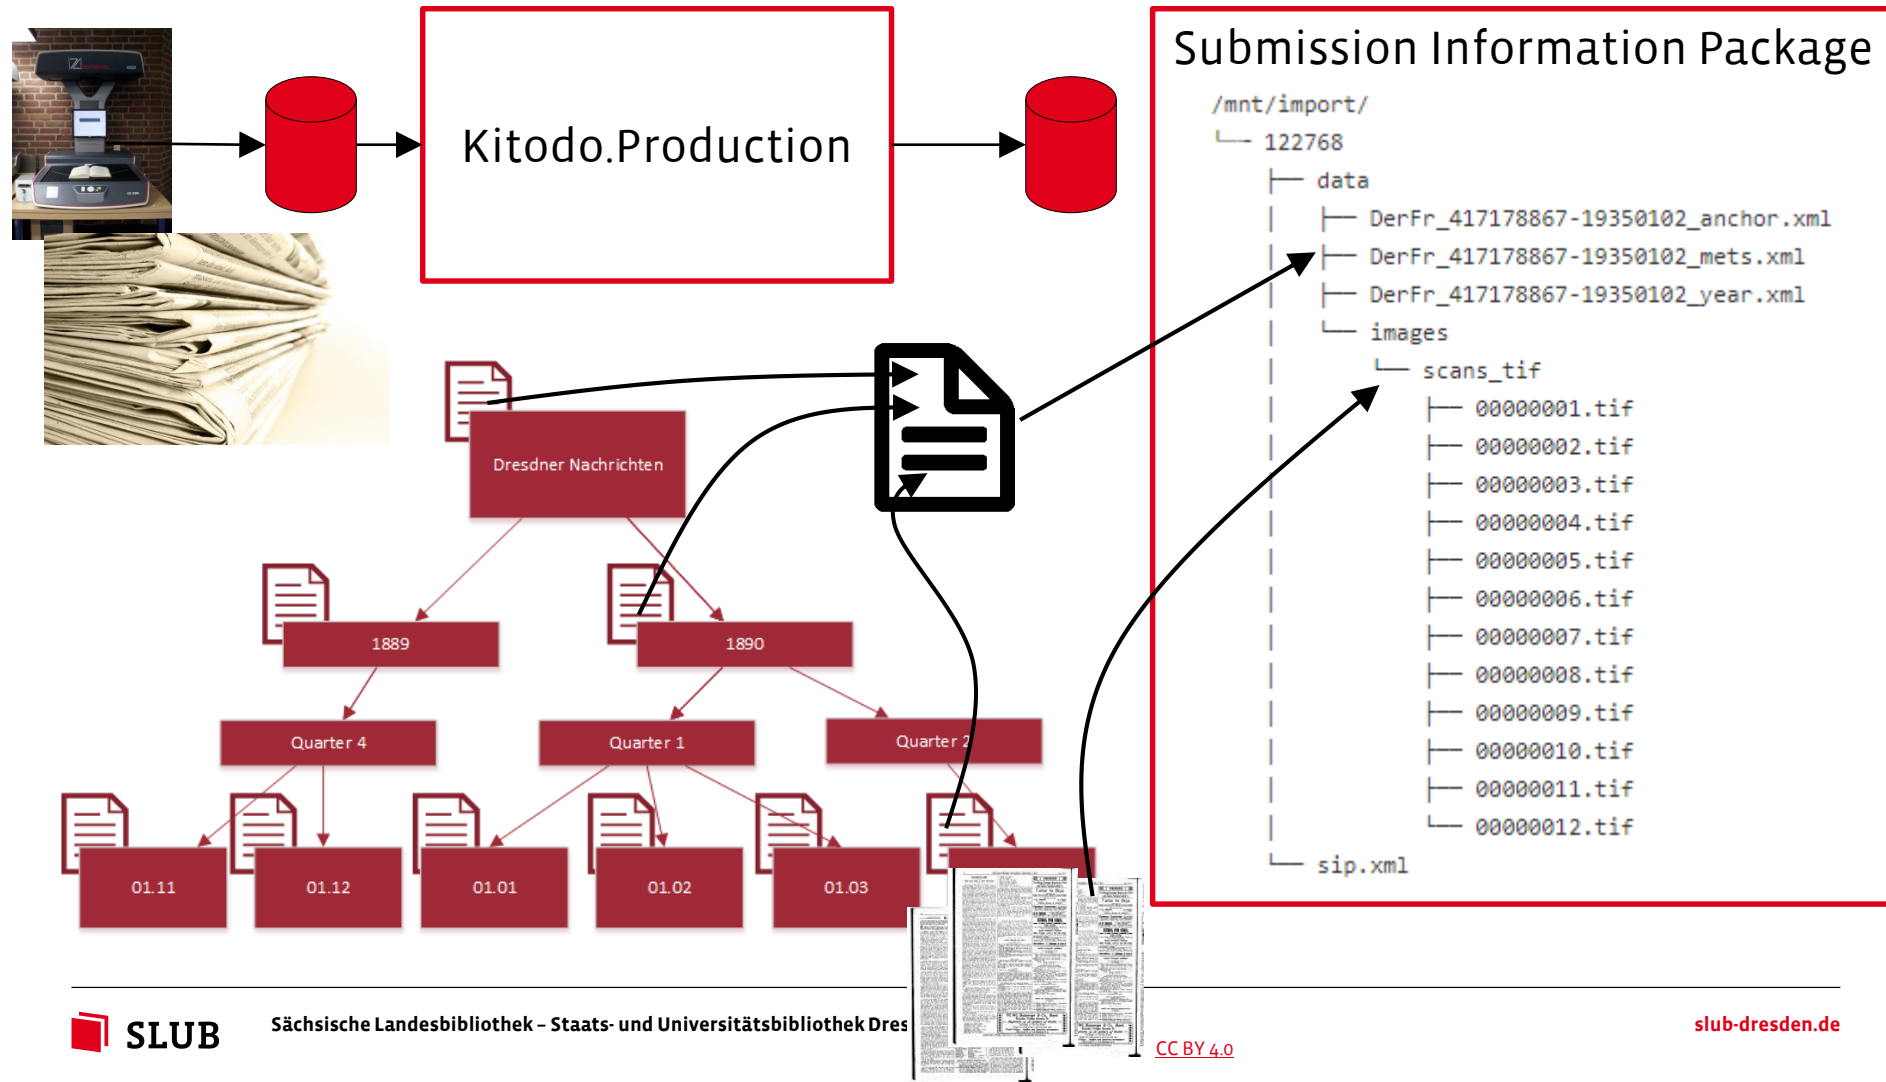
Kitodo.Production

Submission Information Package

/mnt/import/
└── 122768
    ├── data
    │   ├── DerFr_417178867-19350102_anchor.xml
    │   ├── DerFr_417178867-19350102_mets.xml
    │   ├── DerFr_417178867-19350102_year.xml
    │   └── images
    │       └── scans_tif
    │           ├── 00000001.tif
    │           ├── 00000002.tif
    │           ├── 00000003.tif
    │           ├── 00000004.tif
    │           ├── 00000005.tif
    │           ├── 00000006.tif
    │           ├── 00000007.tif
    │           ├── 00000008.tif
    │           ├── 00000009.tif
    │           ├── 00000010.tif
    │           ├── 00000011.tif
    │           └── 00000012.tif
    └── sip.xml

Dresdner Nachrichten

1889

1890

Quarter 4

Quarter 1

Quarter 2

01.11

01.12

01.01

01.02

01.03

SLUB

Sächsische Landesbibliothek – Staats- und Universitätsbibliothek Dres

CC BY 4.0

slub-dresden.de